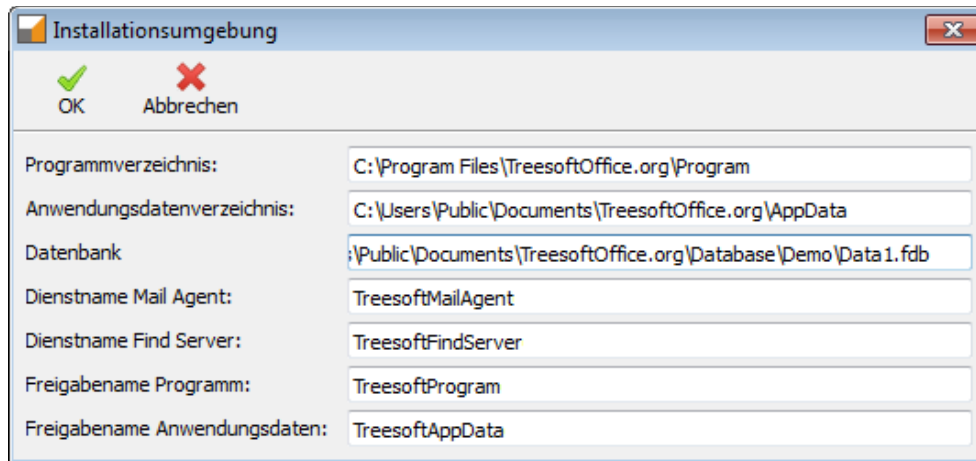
Installationsumgebung

OK

Abbrechen

Programmverzeichnis: C:\Program Files\TreesoftOffice.org\Program

Anwendungsdatenverzeichnis: C:\Users\Public\Documents\TreesoftOffice.org\AppData

Datenbank :\Public\Documents\TreesoftOffice.org\Database\Demo\Data1.fdb

Dienstname Mail Agent: TreesoftMailAgent

Dienstname Find Server: TreesoftFindServer

Freigabename Programm: TreesoftProgram

Freigabename Anwendungsdaten: TreesoftAppData